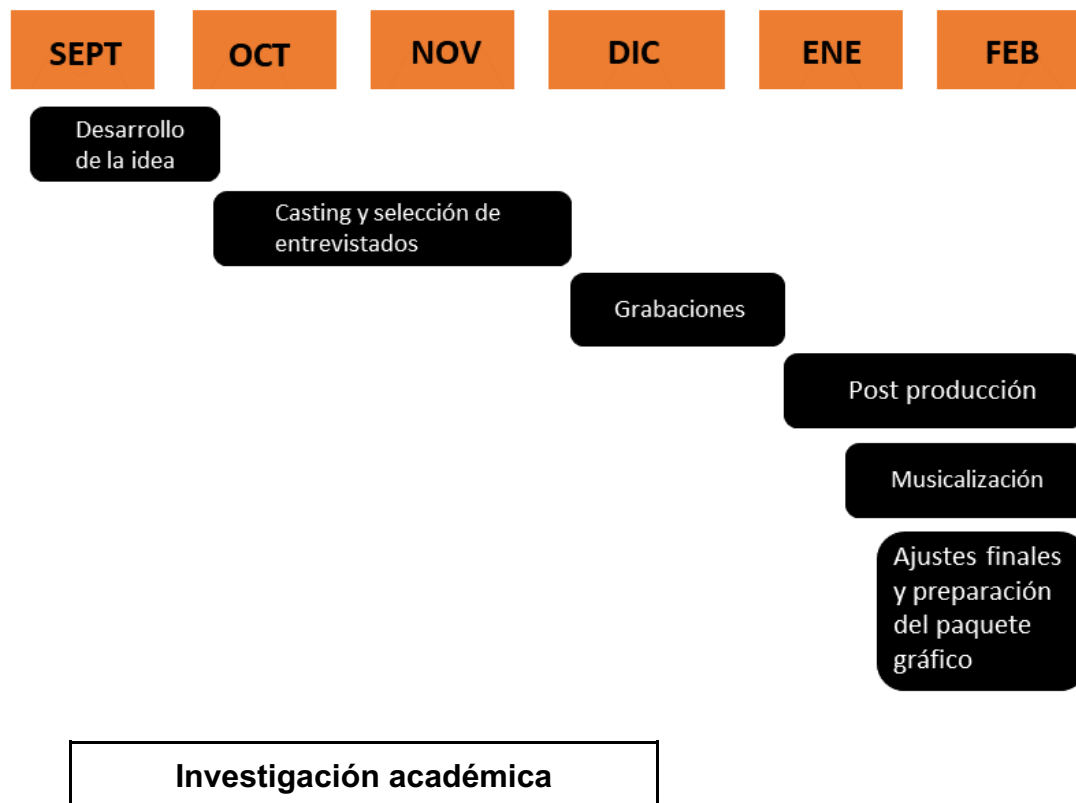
SEPT OCT NOV DIC ENE FEB

Desarrollo de la idea

Casting y selección de entrevistados

Grabaciones

Post producción

Musicalización

Ajustes finales y preparación del paquete gráfico

Investigación académica